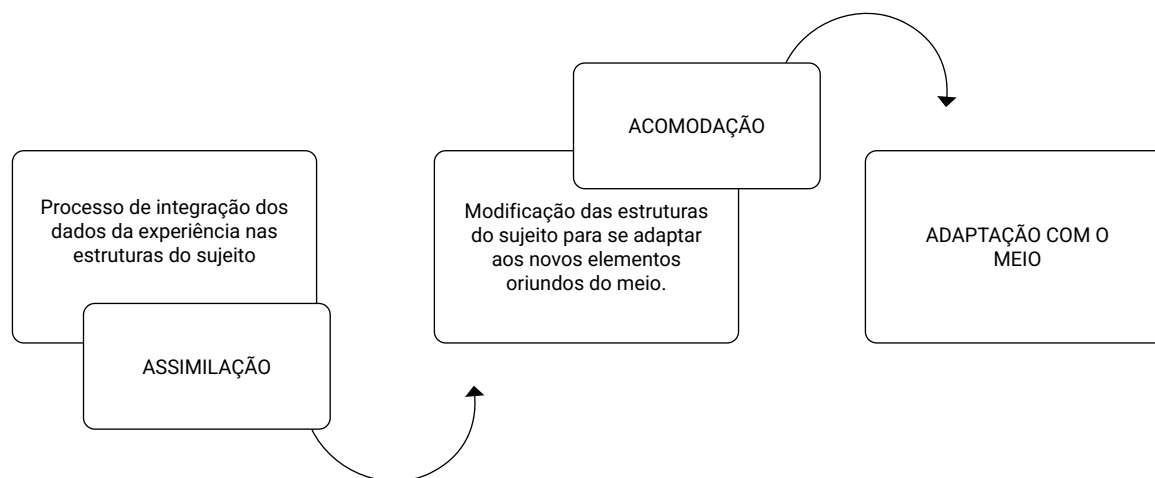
Processo de integração dos dados da experiência nas estruturas do sujeito

ASSIMILAÇÃO

ACOMODAÇÃO

Modificação das estruturas do sujeito para se adaptar aos novos elementos oriundos do meio.

ADAPTAÇÃO COM O MEIO